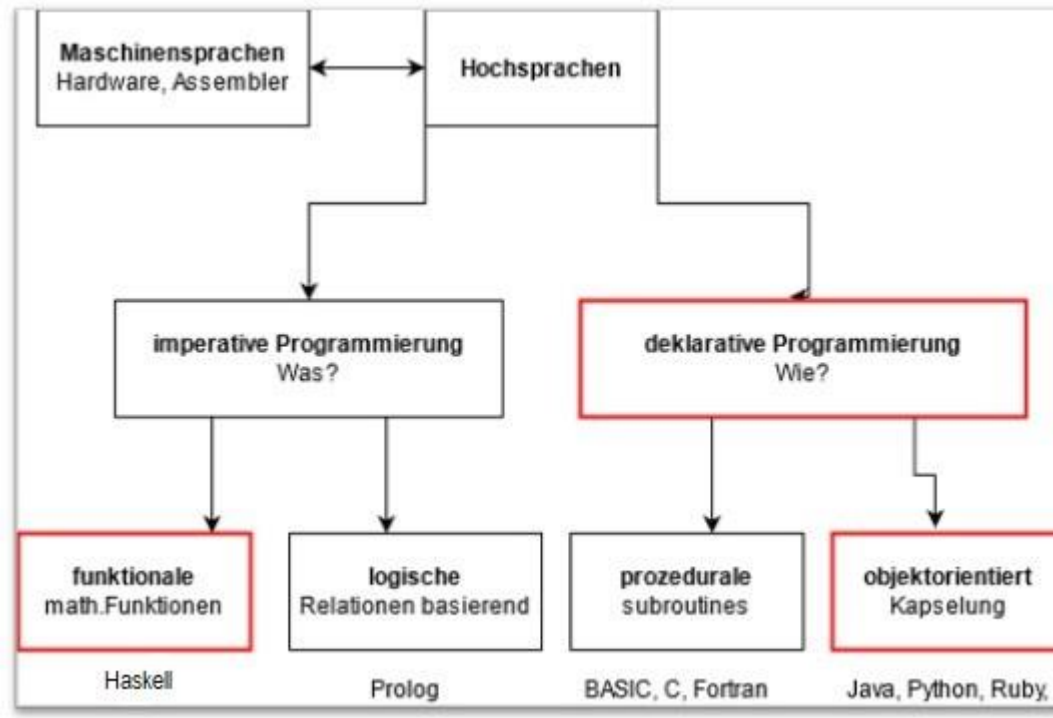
**Maschinensprachen**
Hardware, Assembler

**Hochsprachen**

**imperative Programmierung**
Was?

**deklarative Programmierung**
Wie?

**funktionale**
math.Funktionen

**logische**
Relationen basierend

**prozedurale**
subroutines

**objektorientiert**
Kapselung

Haskell

Prolog

BASIC, C, Fortran

Java, Python, Ruby,